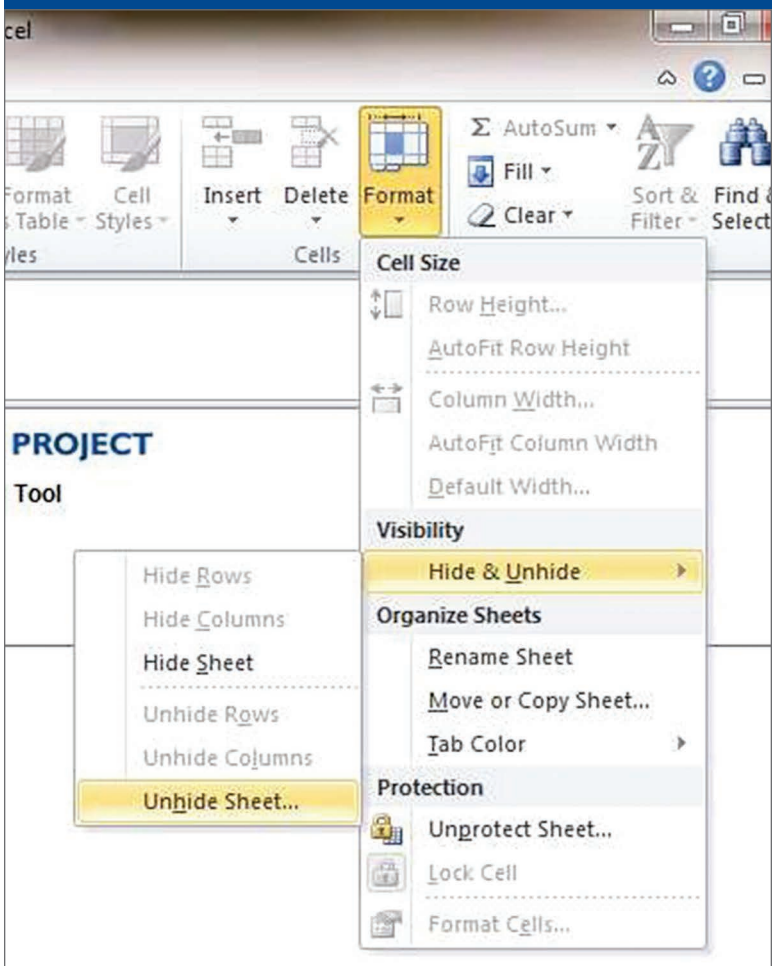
cel

Format
s Table
Cell
Styles
yles

Insert
Delete
Format
Cells

Σ AutoSum
Fill
Clear

Sort &
Filter
Find &
Select

Cell Size
Row Height...
AutoFit Row Height
Column Width...
AutoFit Column Width
Default Width...
Visibility
Hide & Unhide
Organize Sheets
Rename Sheet
Move or Copy Sheet...
Tab Color
Protection
Unprotect Sheet...
Lock Cell
Format Cells...

PROJECT
Tool

Hide Rows
Hide Columns
Hide Sheet
Unhide Rows
Unhide Columns
Unhide Sheet...